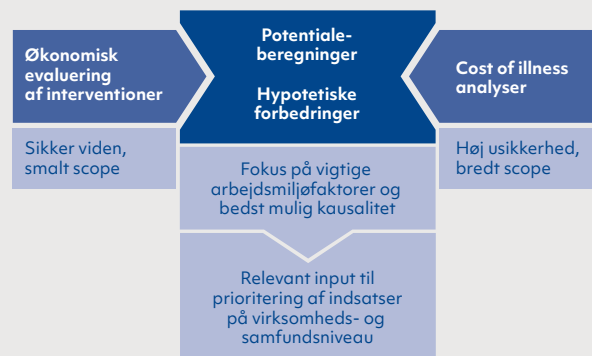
Økonomisk evaluering af interventioner

Potentiale-beregninger

Hypotetiske forbedringer

Cost of illness analyser

Sikker viden, smalt scope

Fokus på vigtige arbejdsmiljøfaktorer og bedst mulig kausalitet

Høj usikkerhed, bredt scope

Relevant input til prioritering af indsatser på virksomheds- og samfundsniveau